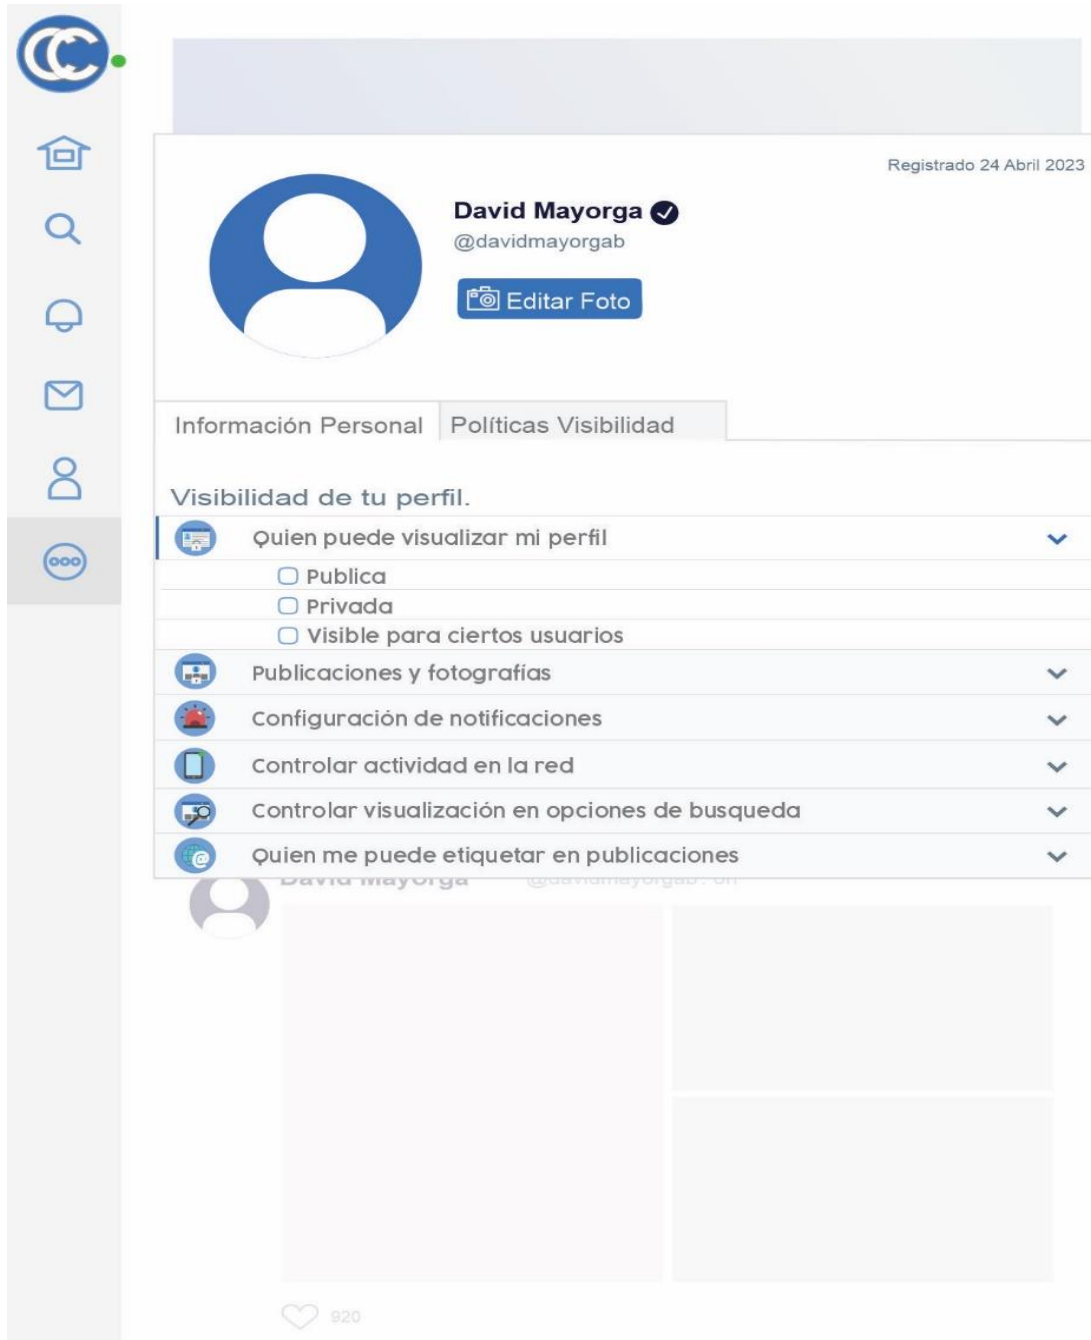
Registrado 24 Abril 2023

David Mayorga
@davidmayorgab

Editar Foto

Información Personal | Políticas Visibilidad

Visibilidad de tu perfil.

Quien puede visualizar mi perfil

Publica
Privada
Visible para ciertos usuarios

Publicaciones y fotografías

Configuración de notificaciones

Controlar actividad en la red

Controlar visualización en opciones de busqueda

Quien me puede etiquetar en publicaciones

David Mayorga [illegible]

920